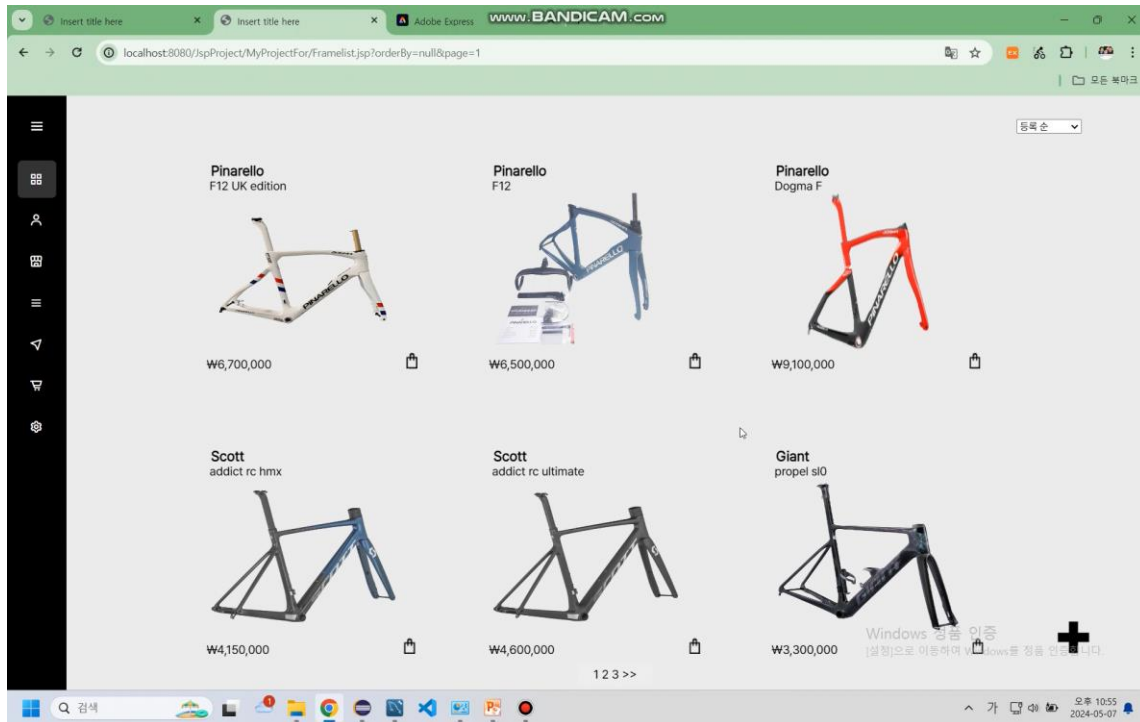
Insert title here
Insert title here
Adobe Express
www.BANDICAM.com
localhost:8080/JspProject/MyProjectFor/Framelist.jsp?orderBy=null&page=1
모든 북마크

등록 순

Pinarello
F12 UK edition
₩6,700,000

Pinarello
F12
₩6,500,000

Pinarello
Dogma F
₩9,100,000

Scott
addict rc hmx
₩4,150,000

Scott
addict rc ultimate
₩4,600,000

Giant
propel sl0
₩3,300,000

1 2 3 >>

Windows 정품 인증
[설정]으로 이동하여 Windows를 정품 인증합니다.

검색
가
오후 10:55
2024-05-07